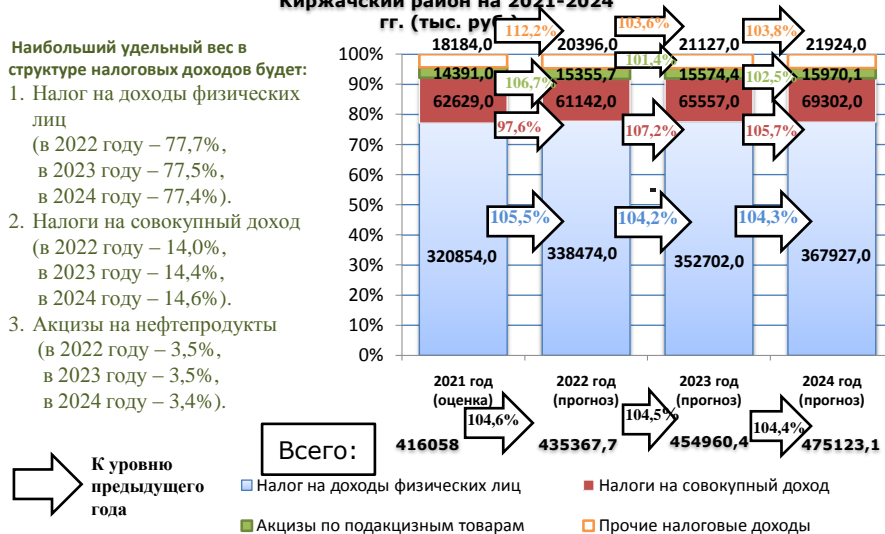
Киржачский район на 2021-2024 гг. (тыс. руб.)

Наибольший удельный вес в структуре налоговых доходов будет:
1. Налог на доходы физических лиц
(в 2022 году – 77,7%,
в 2023 году – 77,5%,
в 2024 году – 77,4%).
2. Налоги на совокупный доход
(в 2022 году – 14,0%,
в 2023 году – 14,4%,
в 2024 году – 14,6%).
3. Акцизы на нефтепродукты
(в 2022 году – 3,5%,
в 2023 году – 3,5%,
в 2024 году – 3,4%).

100%
90%
80%
70%
60%
50%
40%
30%
20%
10%
0%

18184,0
14391,0
62629,0
320854,0

112,2%
106,7%
97,6%
105,5%

20396,0
15355,7
61142,0
338474,0

103,6%
101,4%
107,2%
104,2%

21127,0
15574,4
65557,0
352702,0

103,8%
102,5%
105,7%
104,3%

21924,0
15970,1
69302,0
367927,0

2021 год (оценка)
2022 год (прогноз)
2023 год (прогноз)
2024 год (прогноз)

Всего:
416058
104,6%
435367,7
104,5%
454960,4
104,4%
475123,1

К уровню предыдущего года

Налог на доходы физических лиц
Налоги на совокупный доход
Акцизы по подакцизным товарам
Прочие налоговые доходы